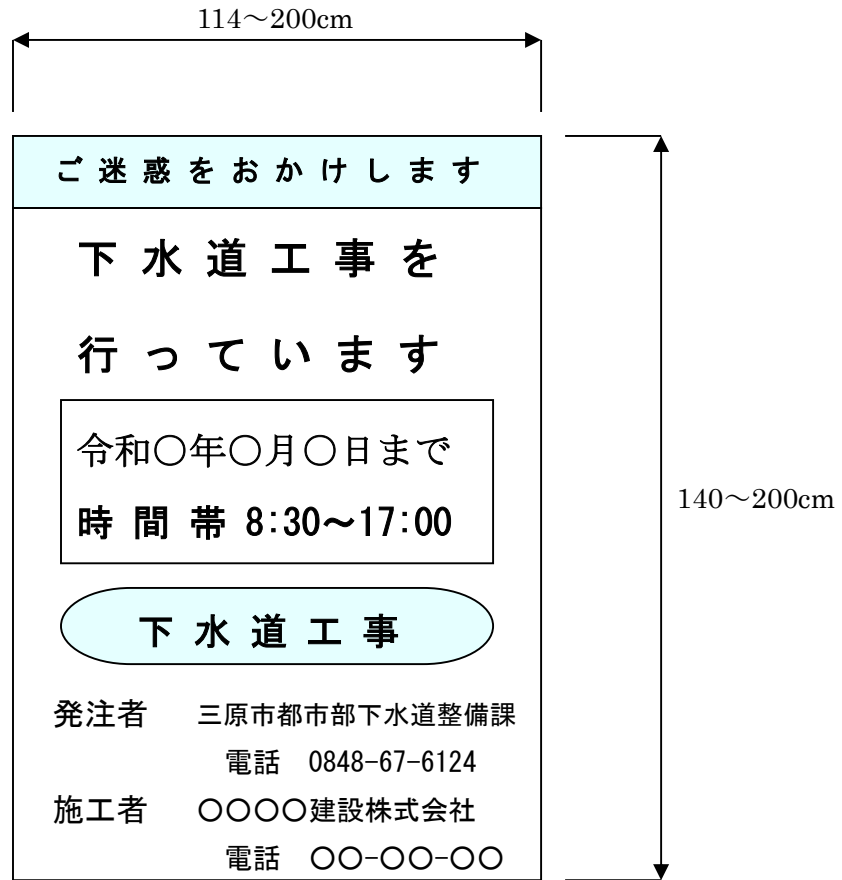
114～200cm

ご迷惑をおかけします

下水道工事を

行っています

令和○年○月○日まで

時間帯 8:30～17:00

下水道工事

発注者　三原市都市部下水道整備課

電話　0848-67-6124

施工者　○○○○建設株式会社

電話　○○-○○-○○

140～200cm